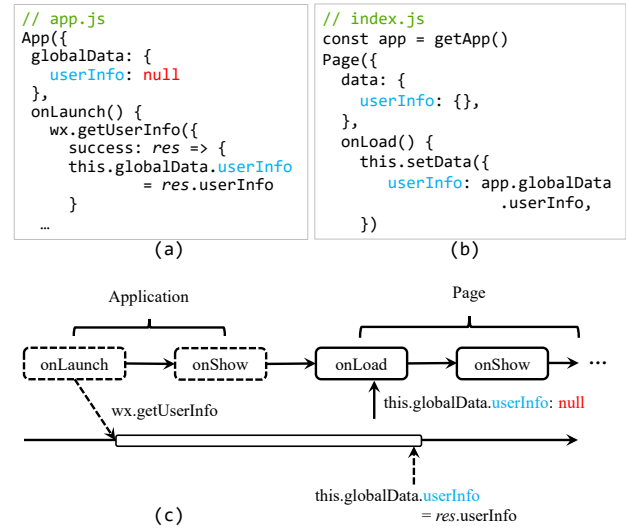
// app.js
App({
globalData: {
userInfo: null
},
onLaunch() {
wx.getUserInfo({
success: res => {
this.globalData.userInfo
= res.userInfo
}
…

(a)

// index.js
const app = getApp()
Page({
data: {
userInfo: {},
},
onLoad() {
this.setData({
userInfo: app.globalData
.userInfo,
})

(b)

Application

Page

onLaunch

onShow

onLoad

onShow

…

wx.getUserInfo

this.globalData.userInfo: null

this.globalData.userInfo
= res.userInfo

(c)